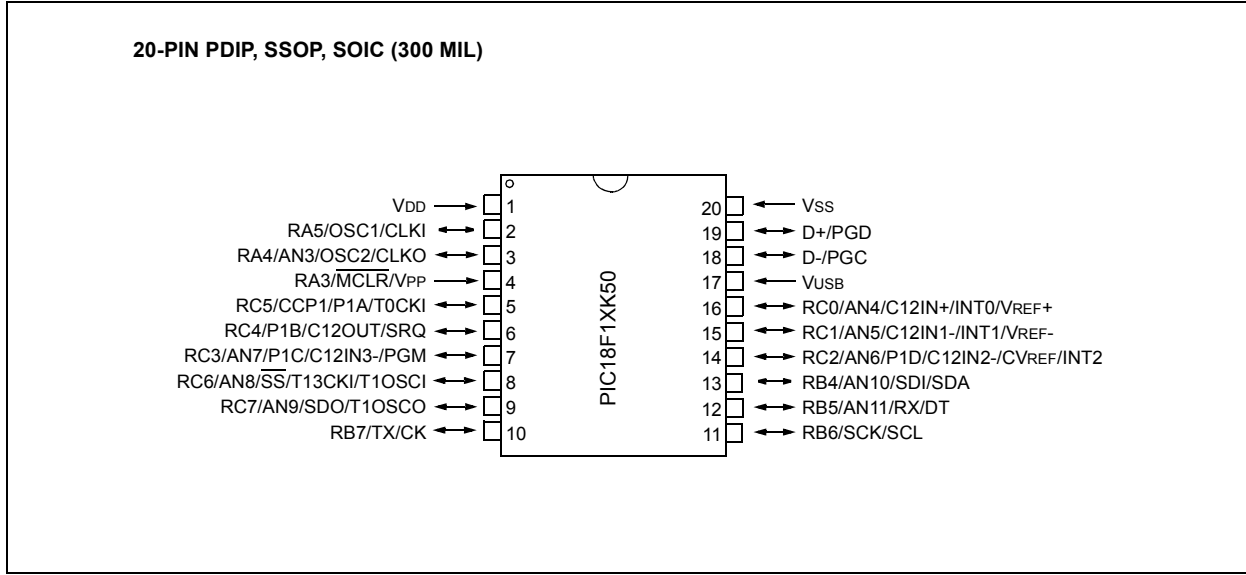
20-PIN PDIP, SSOP, SOIC (300 MIL)

VDD 1
RA5/OSC1/CLKI 2
RA4/AN3/OSC2/CLKO 3
RA3/$\overline{MCLR}$/VPP 4
RC5/CCP1/P1A/T0CKI 5
RC4/P1B/C12OUT/SRQ 6
RC3/AN7/P1C/C12IN3-/PGM 7
RC6/AN8/$\overline{SS}$/T13CKI/T1OSCI 8
RC7/AN9/SDO/T1OSCO 9
RB7/TX/CK 10

PIC18F1XK50

20 VSS
19 D+/PGD
18 D-/PGC
17 VUSB
16 RC0/AN4/C12IN+/INT0/VREF+
15 RC1/AN5/C12IN1-/INT1/VREF-
14 RC2/AN6/P1D/C12IN2-/CVREF/INT2
13 RB4/AN10/SDI/SDA
12 RB5/AN11/RX/DT
11 RB6/SCK/SCL